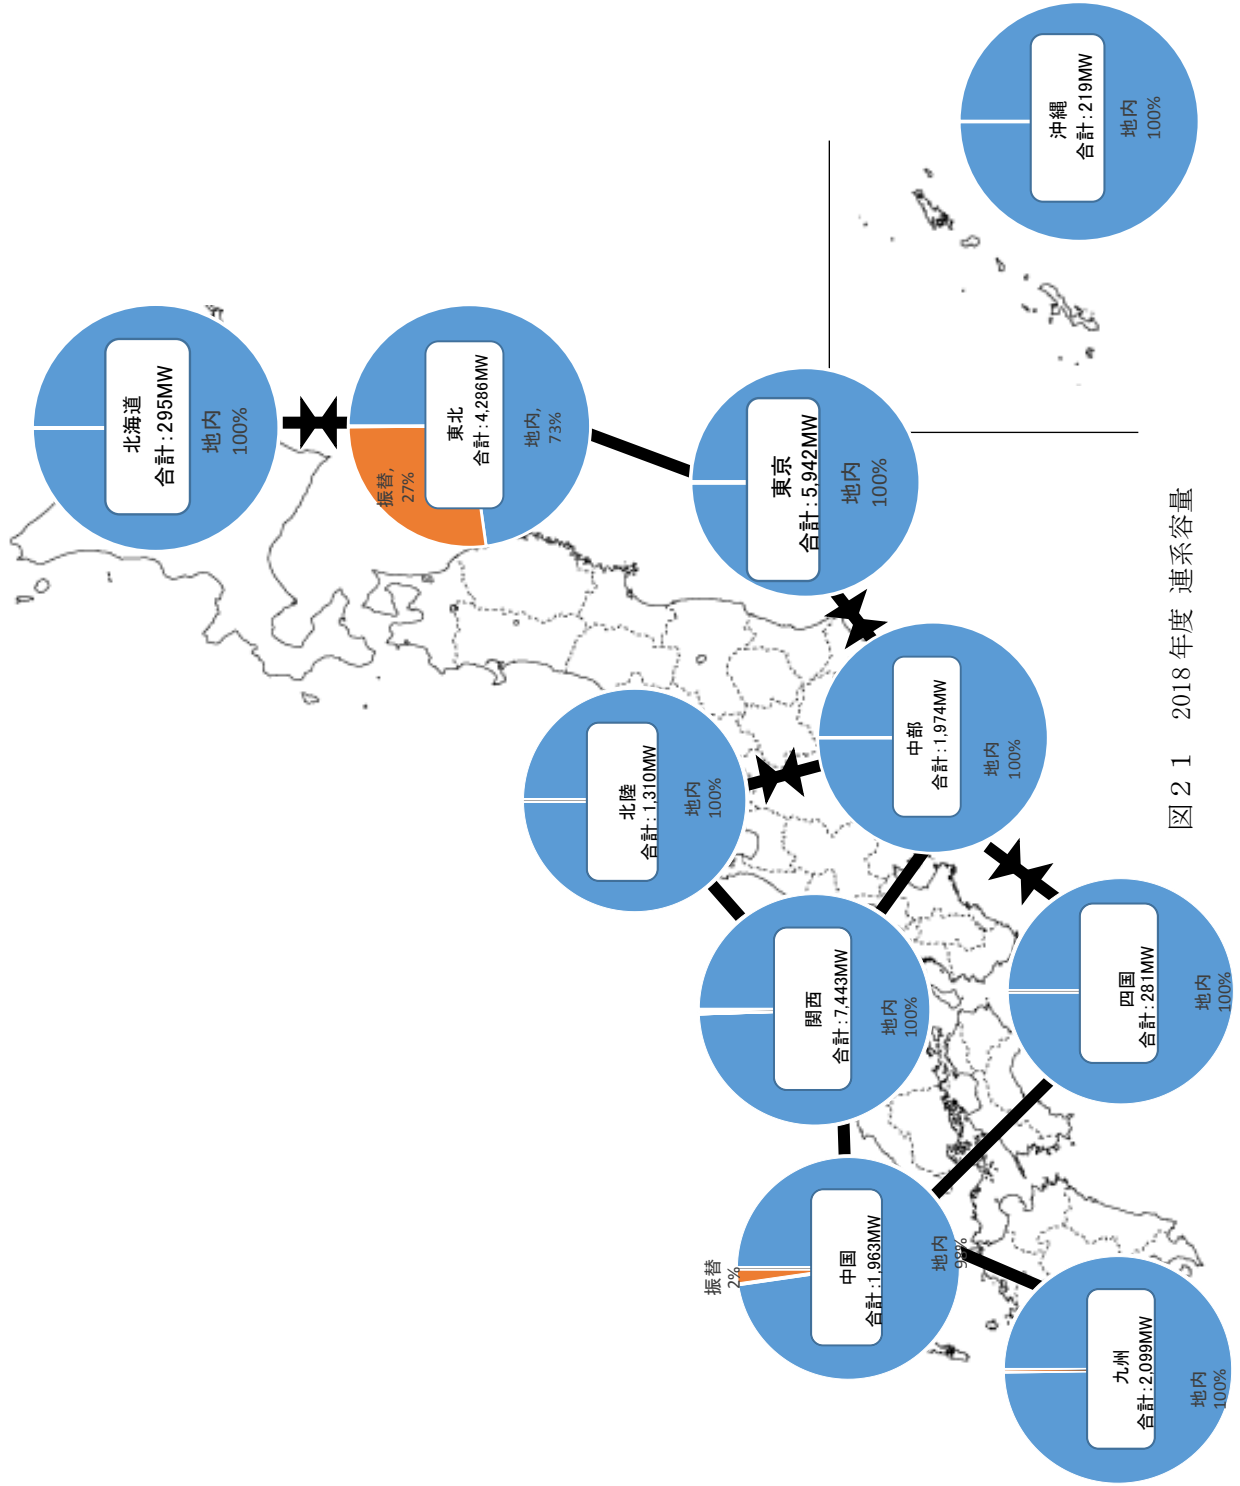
沖縄
合計：219MW
地内
100%

北海道
合計：295MW
地内
100%

東北
合計：4,286MW
振替，
27%
地内，
73%

東京
合計：5,942MW
地内
100%

中部
合計：1,974MW
地内
100%

北陸
合計：1,310MW
地内
100%

関西
合計：7,443MW
地内
100%

四国
合計：281MW
地内
100%

中国
合計：1,963MW
振替
2%
地内
98%

九州
合計：2,099MW
地内
100%

図２１　2018年度 連系容量